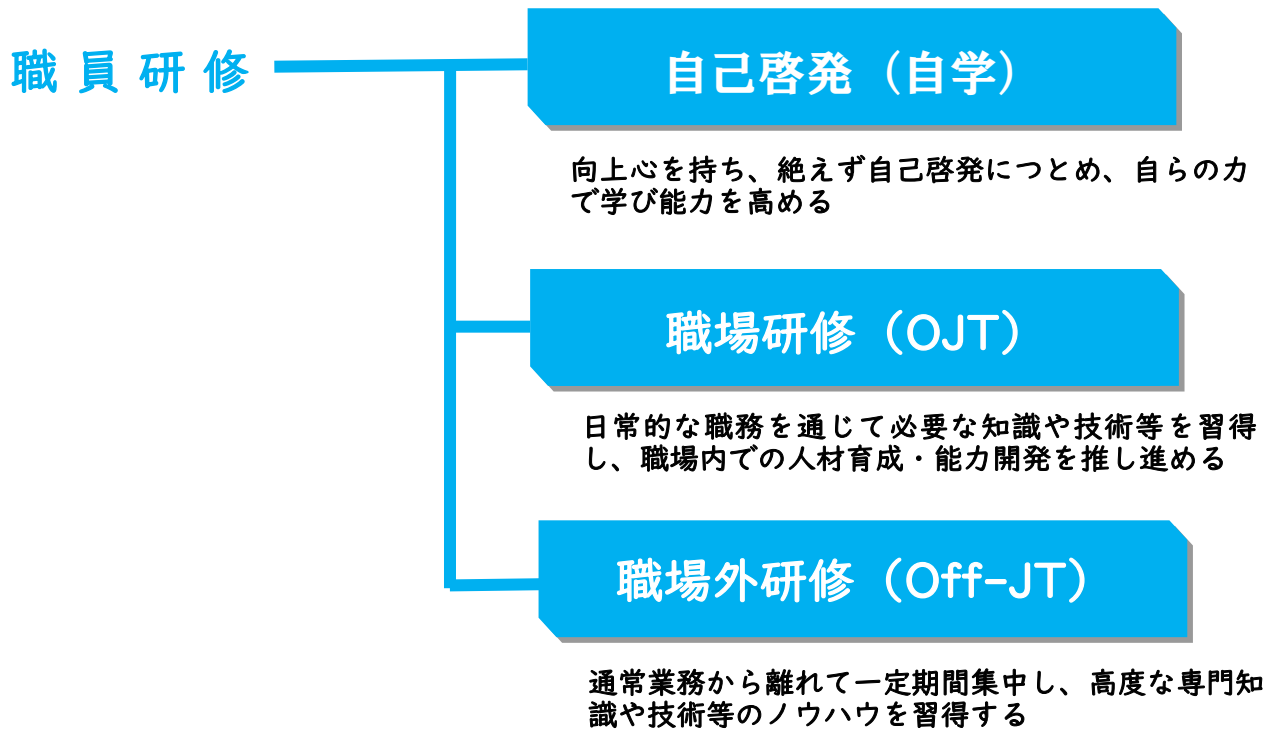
職員研修

自己啓発（自学）

向上心を持ち、絶えず自己啓発につとめ、自らの力で学び能力を高める

職場研修（OJT）

日常的な職務を通じて必要な知識や技術等を習得し、職場内での人材育成・能力開発を推し進める

職場外研修（Off-JT）

通常業務から離れて一定期間集中し、高度な専門知識や技術等のノウハウを習得する